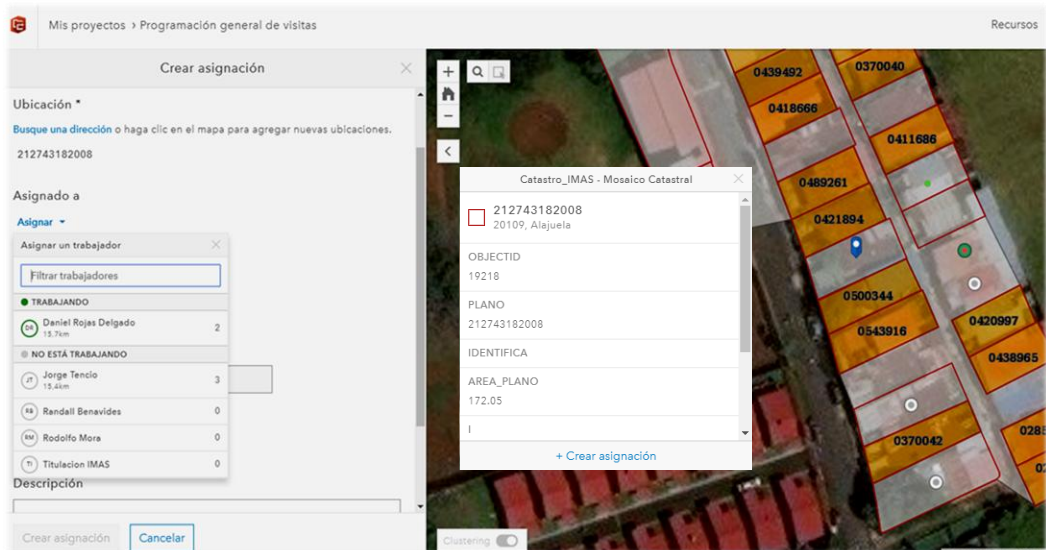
Mis proyectos › Programación general de visitas

Recursos

Crear asignación

Ubicación *

Busque una dirección o haga clic en el mapa para agregar nuevas ubicaciones.

212743182008

Asignado a

Asignar

Asignar un trabajador

Filtrar trabajadores

TRABAJANDO

DR Daniel Rojas Delgado 15.7km 2

NO ESTÁ TRABAJANDO

JT Jorge Tencio 15.4km 3

RB Randall Benavides 0

RM Rodolfo Mora 0

TI Titulacion IMAS 0

Descripción

Crear asignación

Cancelar

0439492

0370040

0418666

0411686

0489261

0421894

0500344

0543916

0420997

0438965

0370042

0285

Catastro_IMAS - Mosaico Catastral

212743182008
20109, Alajuela

OBJECTID
19218

PLANO
212743182008

IDENTIFICA

AREA_PLANO
172.05

I

+ Crear asignación

Clustering